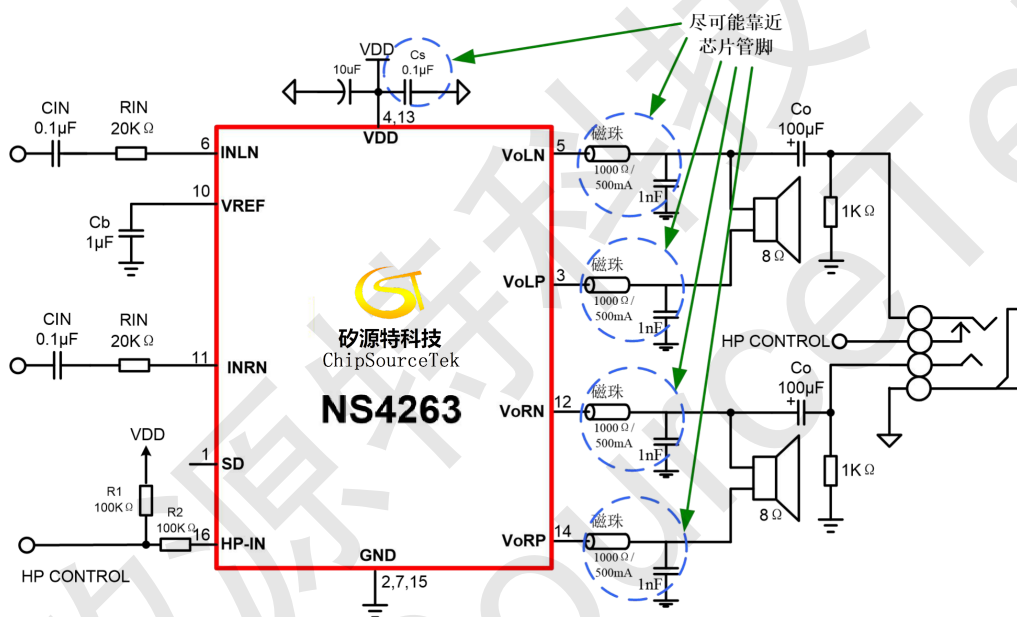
尽可能靠近
芯片管脚

VDD
10uF
Cs
0.1μF
4,13
VDD

CIN
0.1μF
RIN
20K Ω
6
INLN

10
VREF
Cb
1μF

CIN
0.1μF
RIN
20K Ω
11
INRN

VDD
1
SD
R1
100K Ω
R2
100K Ω
16
HP-IN
HP CONTROL

矽源特科技
ChipSourceTek
NS4263

GND
2,7,15

5
VoLN
磁珠
1000 Ω / 500mA
1nF

3
VoLP
磁珠
1000 Ω / 500mA
1nF

12
VoRN
磁珠
1000 Ω / 500mA
1nF

14
VoRP
磁珠
1000 Ω / 500mA
1nF

Co
100μF
1K Ω
8 Ω

HP CONTROL

Co
100μF
1K Ω
8 Ω